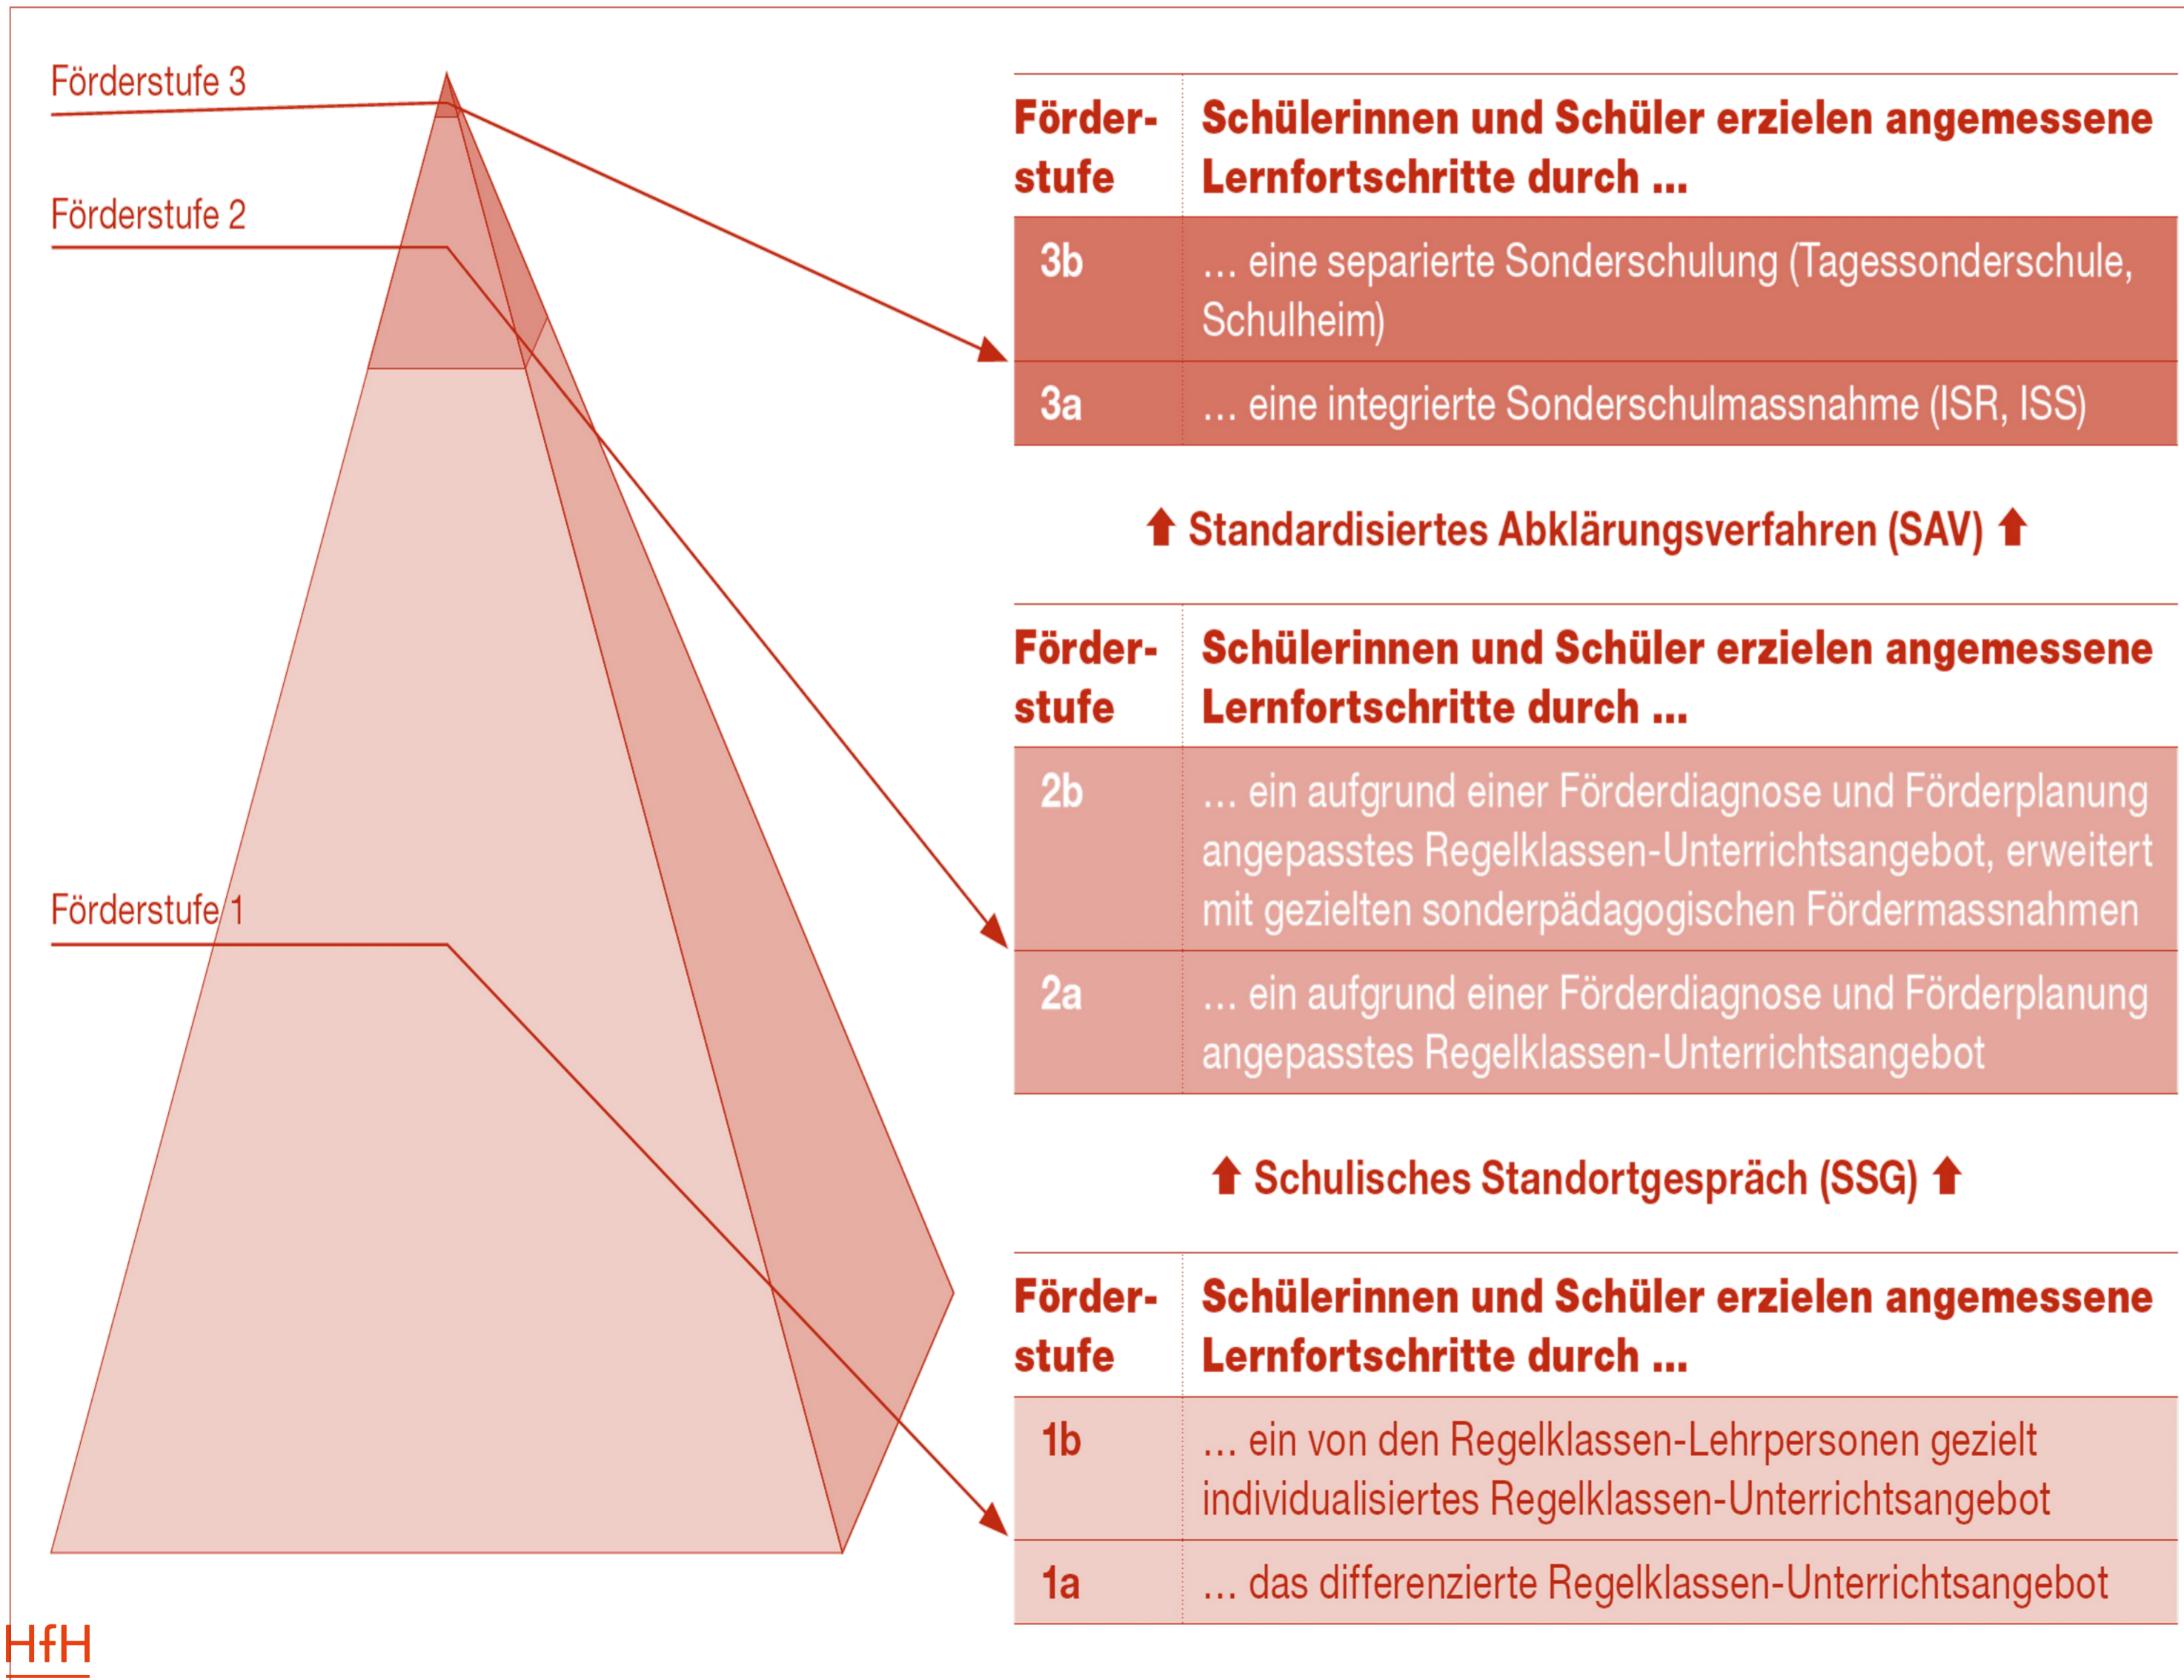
Förderstufe 3

Förderstufe 2

Förderstufe 1

| Förderstufe | Schülerinnen und Schüler erzielen angemessene Lernfortschritte durch ... |
|---|---|
| 3b | ... eine separierte Sonderschulung (Tagessonderschule, Schulheim) |
| 3a | ... eine integrierte Sonderschulmassnahme (ISR, ISS) |

Standardisiertes Abklärungsverfahren (SAV)

| Förderstufe | Schülerinnen und Schüler erzielen angemessene Lernfortschritte durch ... |
|---|---|
| 2b | ... ein aufgrund einer Förderdiagnose und Förderplanung angepasstes Regelklassen-Unterrichtsangebot, erweitert mit gezielten sonderpädagogischen Fördermassnahmen |
| 2a | ... ein aufgrund einer Förderdiagnose und Förderplanung angepasstes Regelklassen-Unterrichtsangebot |

Schulisches Standortgespräch (SSG)

| Förderstufe | Schülerinnen und Schüler erzielen angemessene Lernfortschritte durch ... |
|---|---|
| 1b | ... ein von den Regelklassen-Lehrpersonen gezielt individualisiertes Regelklassen-Unterrichtsangebot |
| 1a | ... das differenzierte Regelklassen-Unterrichtsangebot |

HfH